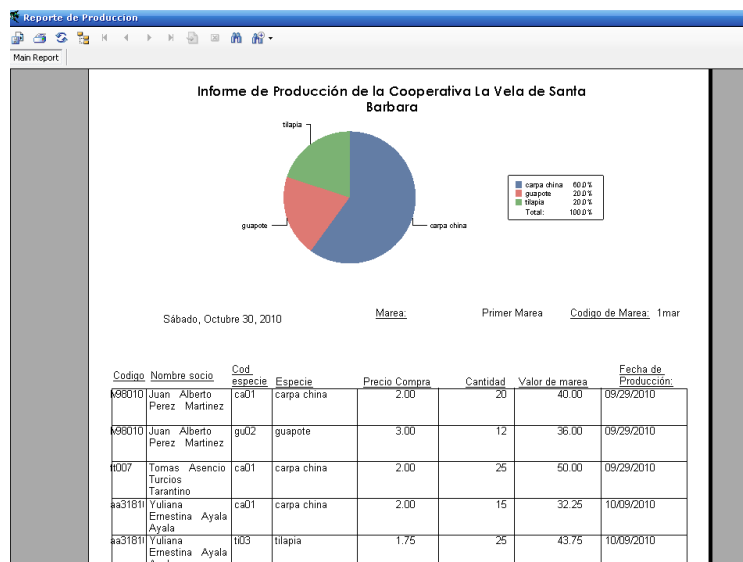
Reporte de Produccion

Main Report

Informe de Producción de la Cooperativa La Vela de Santa Barbara

tilapia

guapote

carpa china

| | | |
|---|---|---|
| carpa china | 60.0% |
| guapote | 20.0% |
| tilapia | 20.0% |
| Total: | 100.0% |

Sábado, Octubre 30, 2010

Marea: Primer Marea Codigo de Marea: 1mar

| Codigo | Nombre socio | Cod especie | Especie | Precio Compra | Cantidad | Valor de marea | Fecha de Producción: |
|---|---|---|---|---|---|---|---|
| M98010 | Juan Alberto Perez Martinez | ca01 | carpa china | 2.00 | 20 | 40.00 | 09/29/2010 |
| M98010 | Juan Alberto Perez Martinez | gu02 | guapote | 3.00 | 12 | 36.00 | 09/29/2010 |
| tt007 | Tomas Asencio Turcios Tarantino | ca01 | carpa china | 2.00 | 25 | 50.00 | 09/29/2010 |
| aa3181I | Yuliana Ernestina Ayala Ayala | ca01 | carpa china | 2.00 | 15 | 32.25 | 10/09/2010 |
| aa3181I | Yuliana Ernestina Ayala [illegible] | ti03 | tilapia | 1.75 | 25 | 43.75 | 10/09/2010 |